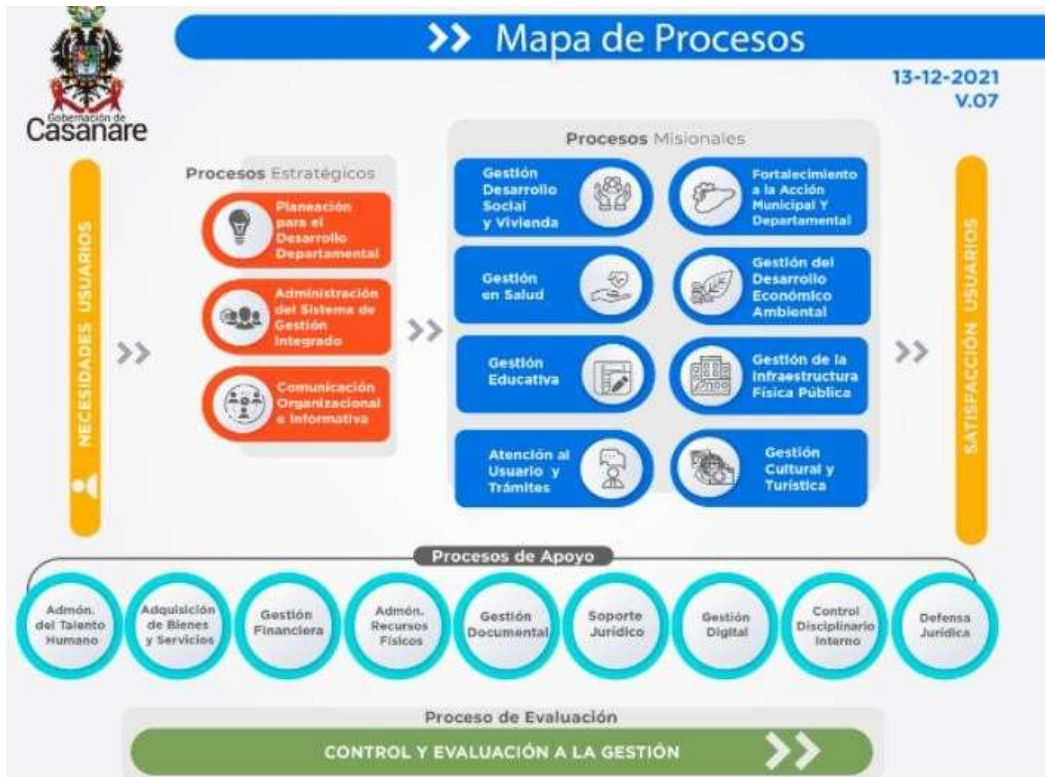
Gobernación de Casanare

Mapa de Procesos

13-12-2021
V.07

NECESIDADES USUARIOS

Procesos Estratégicos

Planeación para el Desarrollo Departamental

Administración del Sistema de Gestión Integrado

Comunicación Organizacional e Informativa

Procesos Misionales

Gestión Desarrollo Social y Vivienda

Fortalecimiento a la Acción Municipal Y Departamental

Gestión en Salud

Gestión del Desarrollo Económico Ambiental

Gestión Educativa

Gestión de la Infraestructura Física Pública

Atención al Usuario y Trámites

Gestión Cultural y Turística

SATISFACCIÓN USUARIOS

Procesos de Apoyo

Admón. del Talento Humano

Adquisición de Bienes y Servicios

Gestión Financiera

Admón. Recursos Físicos

Gestión Documental

Soporte Jurídico

Gestión Digital

Control Disciplinario Interno

Defensa Jurídica

Proceso de Evaluación

CONTROL Y EVALUACIÓN A LA GESTIÓN